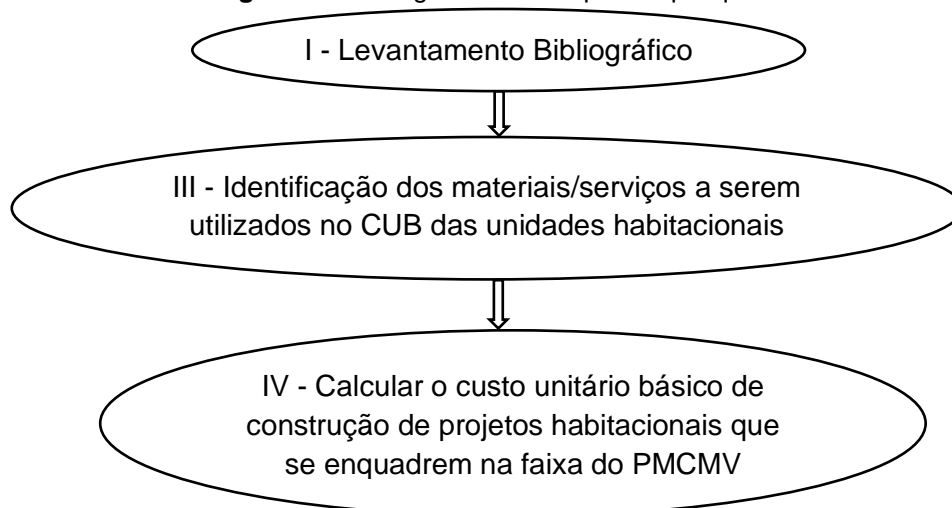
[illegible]

I - Levantamento Bibliográfico

III - Identificação dos materiais/serviços a serem utilizados no CUB das unidades habitacionais

IV - Calcular o custo unitário básico de construção de projetos habitacionais que se enquadrem na faixa do PMCMV